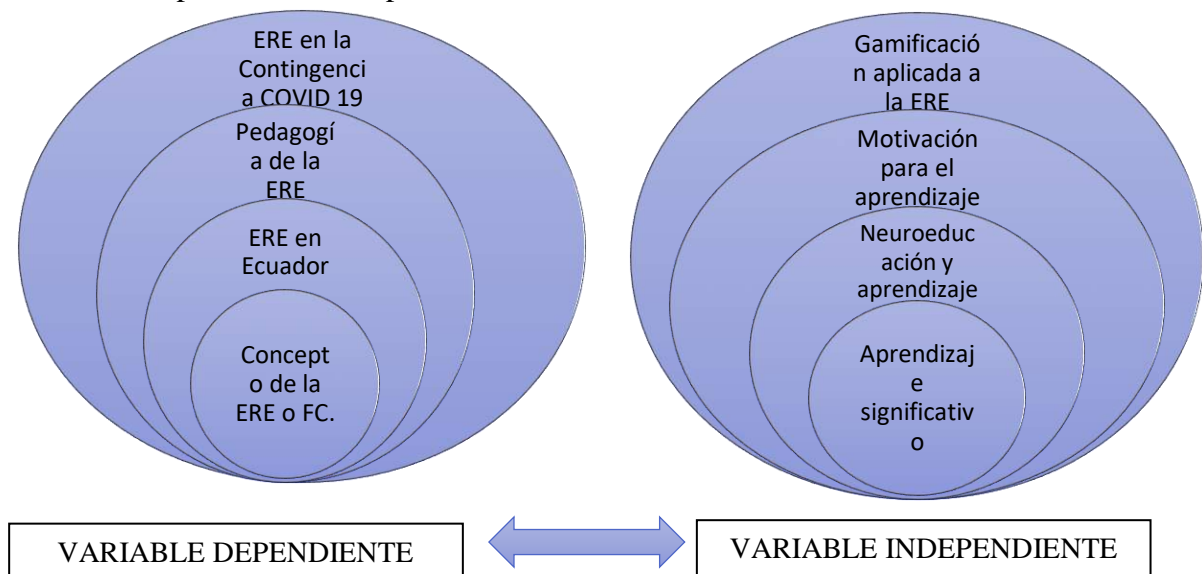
ERE en la Contingencia COVID 19

Pedagogía de la ERE

ERE en Ecuador

Concepto de la ERE o FC.

Gamificación aplicada a la ERE

Motivación para el aprendizaje

Neuroeducación y aprendizaje

Aprendizaje significativo

VARIABLE DEPENDIENTE

VARIABLE INDEPENDIENTE